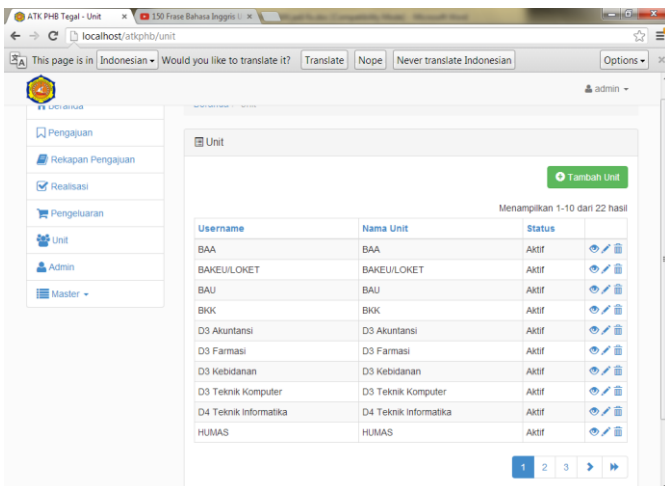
ATK PHB Tegal - Unit ×
150 Frase Bahasa Inggris ×

localhost/atkphb/unit

This page is in Indonesian Would you like to translate it? Translate Nope Never translate Indonesian Options

admin

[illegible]

Pengajuan

Rekapan Pengajuan

Realisasi

Pengeluaran

Unit

Admin

Master

Unit

Tambah Unit

Menampilkan 1-10 dari 22 hasil

| Username | Nama Unit | Status | |
|---|---|---|---|
| BAA | BAA | Aktif | |
| BAKEU/LOKET | BAKEU/LOKET | Aktif | |
| BAU | BAU | Aktif | |
| BKK | BKK | Aktif | |
| D3 Akuntansi | D3 Akuntansi | Aktif | |
| D3 Farmasi | D3 Farmasi | Aktif | |
| D3 Kebidanan | D3 Kebidanan | Aktif | |
| D3 Teknik Komputer | D3 Teknik Komputer | Aktif | |
| D4 Teknik Informatika | D4 Teknik Informatika | Aktif | |
| HUMAS | HUMAS | Aktif | |

1 2 3